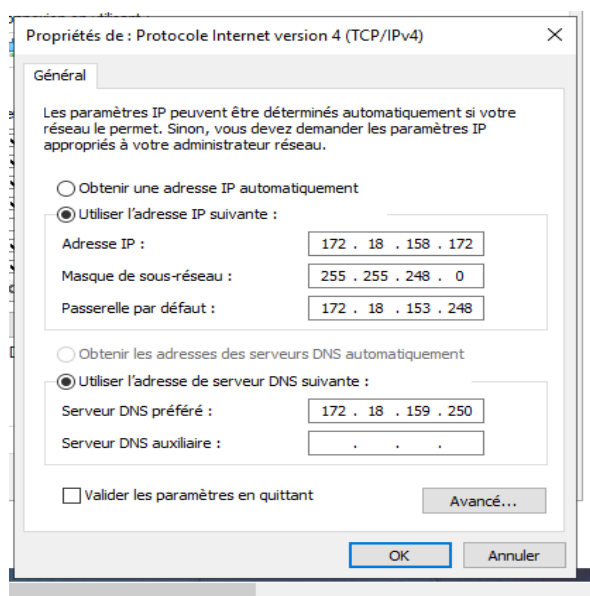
Propriétés de : Protocole Internet version 4 (TCP/IPv4)

×

Général

Les paramètres IP peuvent être déterminés automatiquement si votre réseau le permet. Sinon, vous devez demander les paramètres IP appropriés à votre administrateur réseau.

Obtenir une adresse IP automatiquement

Utiliser l'adresse IP suivante :

Adresse IP : 172 . 18 . 158 . 172

Masque de sous-réseau : 255 . 255 . 248 . 0

Passerelle par défaut : 172 . 18 . 153 . 248

Obtenir les adresses des serveurs DNS automatiquement

Utiliser l'adresse de serveur DNS suivante :

Serveur DNS préféré : 172 . 18 . 159 . 250

Serveur DNS auxiliaire : . . .

Valider les paramètres en quittant

Avancé...

OK

Annuler